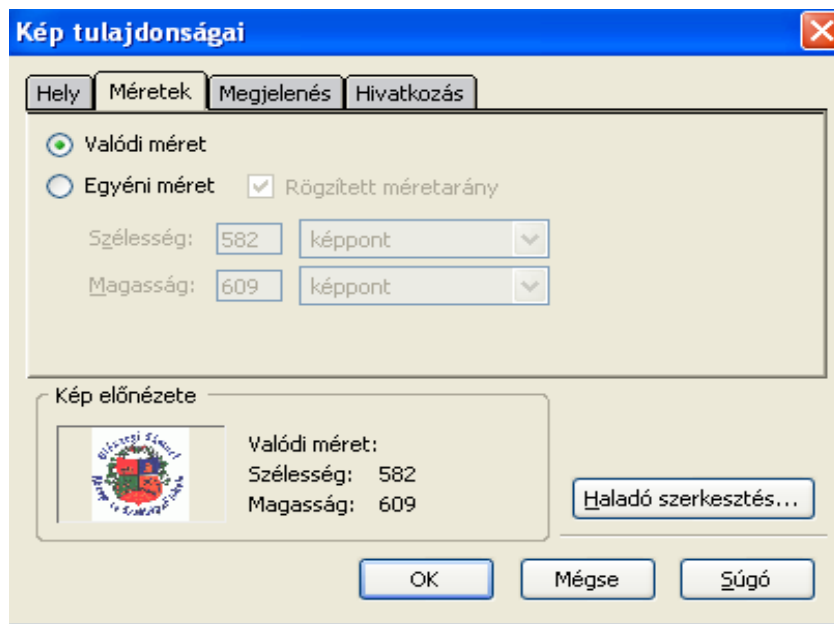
Kép tulajdonságai

Hely | Méretek | Megjelenés | Hivatkozás

Valódi méret
Egyéni méret
Rögzített méretarány

Szélesség: 582 képpont
Magasság: 609 képpont

Kép előnézete

Valódi méret:
Szélesség: 582
Magasság: 609

Haladó szerkesztés...

OK
Mégse
Súgó